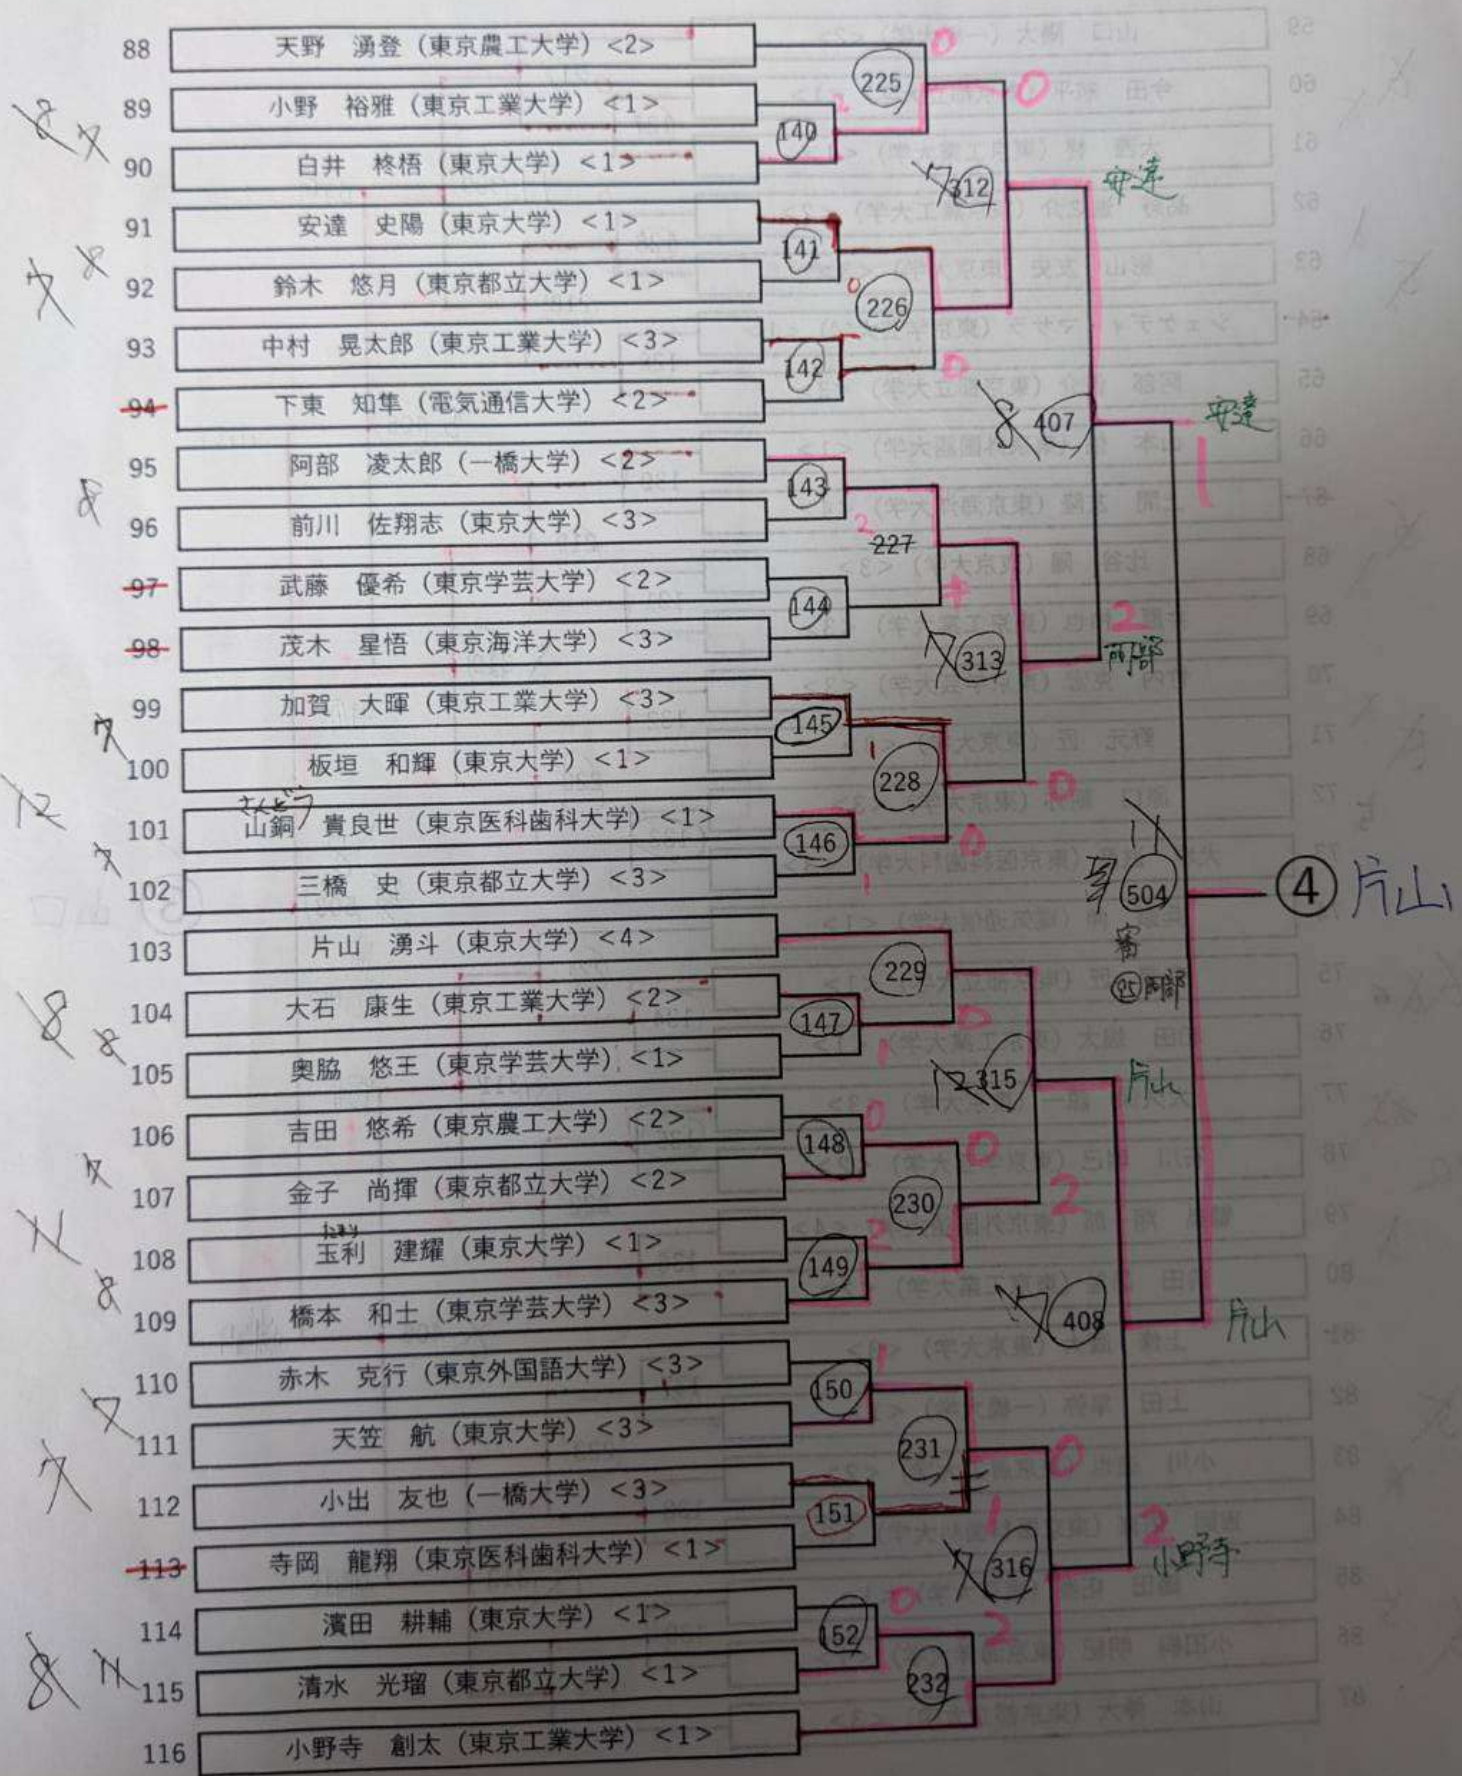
88 天野 湧登（東京農工大学）<2>
89 小野 裕雅（東京工業大学）<1>
90 白井 柊梧（東京大学）<1>
91 安達 史陽（東京大学）<1>
92 鈴木 悠月（東京都立大学）<1>
93 中村 晃太郎（東京工業大学）<3>
94 下東 知隼（電気通信大学）<2>
95 阿部 凌太郎（一橋大学）<2>
96 前川 佐翔志（東京大学）<3>
97 武藤 優希（東京学芸大学）<2>
98 茂木 星悟（東京海洋大学）<3>
99 加賀 大暉（東京工業大学）<3>
100 板垣 和輝（東京大学）<1>
101 山銅 貴良世（東京医科歯科大学）<1>
102 三橋 史（東京都立大学）<3>
103 片山 湧斗（東京大学）<4>
104 大石 康生（東京工業大学）<2>
105 奥脇 悠王（東京学芸大学）<1>
106 吉田 悠希（東京農工大学）<2>
107 金子 尚揮（東京都立大学）<2>
108 玉利 建耀（東京大学）<1>
109 橋本 和士（東京学芸大学）<3>
110 赤木 克行（東京外国語大学）<3>
111 天笠 航（東京大学）<3>
112 小出 友也（一橋大学）<3>
113 寺岡 龍翔（東京医科歯科大学）<1>
114 濱田 耕輔（東京大学）<1>
115 清水 光瑠（東京都立大学）<1>
116 小野寺 創太（東京工業大学）<1>

225 140 312 141 226 142 407 143 227 144 313 145 228 146 504 229 147 315 148 230 149 408 150 231 151 316 152 232

安達
安達
阿部
片山
片山
小野寺
④ 片山